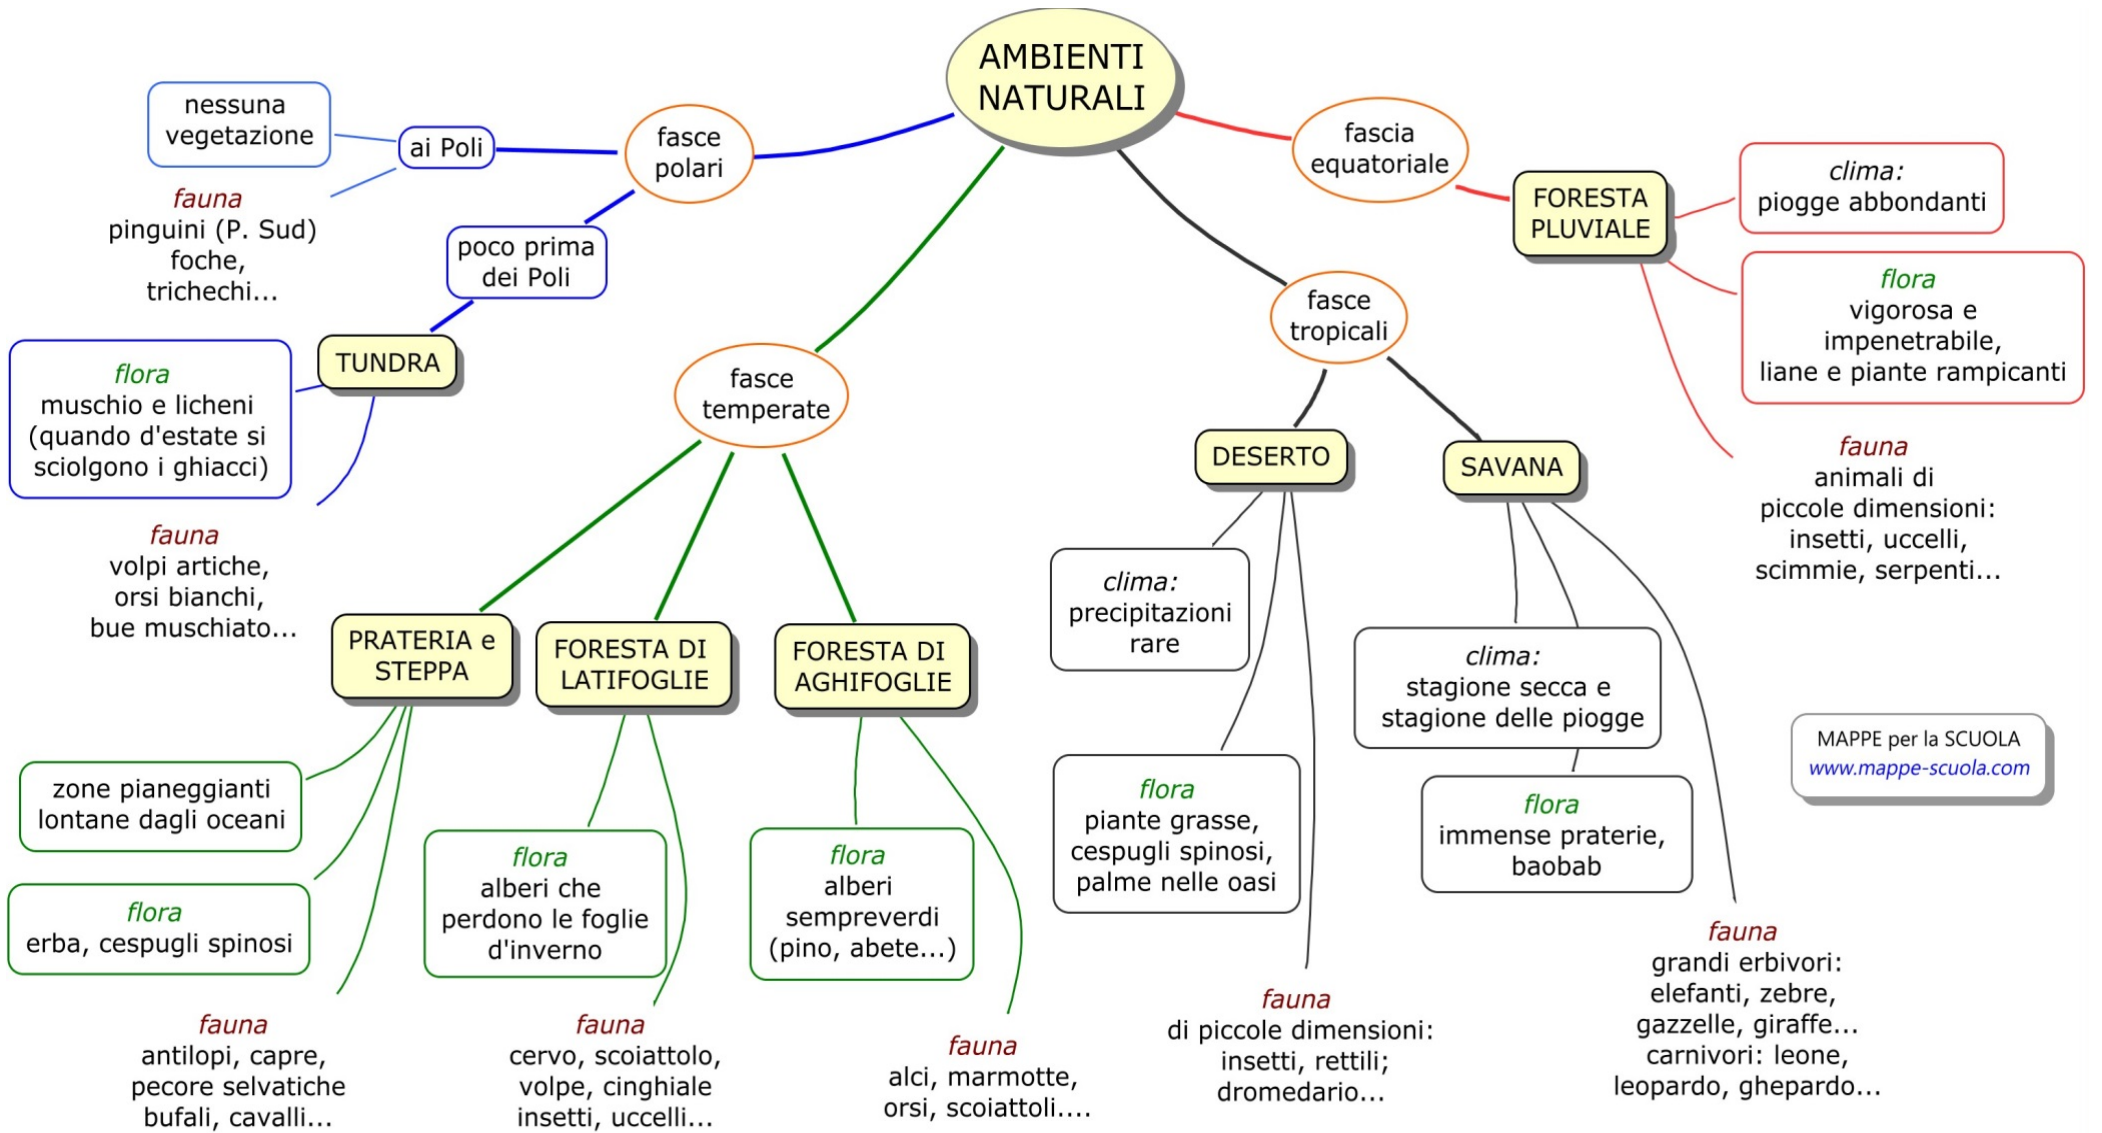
AMBIENTI NATURALI

fasce polari

ai Poli

nessuna vegetazione

fauna
pinguini (P. Sud)
foche,
trichechi...

poco prima dei Poli

TUNDRA

flora
muschio e licheni (quando d'estate si sciolgono i ghiacci)

fauna
volpi artiche,
orsi bianchi,
bue muschiato...

fasce temperate

PRATERIA e STEPPA

zone pianeggianti lontane dagli oceani

flora
erba, cespugli spinosi

fauna
antilopi, capre,
pecore selvatiche
bufali, cavalli...

FORESTA DI LATIFOGLIE

flora
alberi che perdono le foglie d'inverno

fauna
cervo, scoiattolo,
volpe, cinghiale
insetti, uccelli...

FORESTA DI AGHIFOGLIE

flora
alberi sempreverdi (pino, abete...)

fauna
alci, marmotte,
orsi, scoiattoli....

fasce tropicali

DESERTO

clima:
precipitazioni rare

flora
piante grasse,
cespugli spinosi,
palme nelle oasi

fauna
di piccole dimensioni:
insetti, rettili;
dromedario...

SAVANA

clima:
stagione secca e stagione delle piogge

flora
immense praterie,
baobab

fauna
grandi erbivori:
elefanti, zebre,
gazzelle, giraffe...
carnivori: leone,
leopardo, ghepardo...

fascia equatoriale

FORESTA PLUVIALE

clima:
piogge abbondanti

flora
vigorosa e impenetrabile,
liane e piante rampicanti

fauna
animali di piccole dimensioni:
insetti, uccelli,
scimmie, serpenti...

MAPPE per la SCUOLA
www.mappe-scuola.com